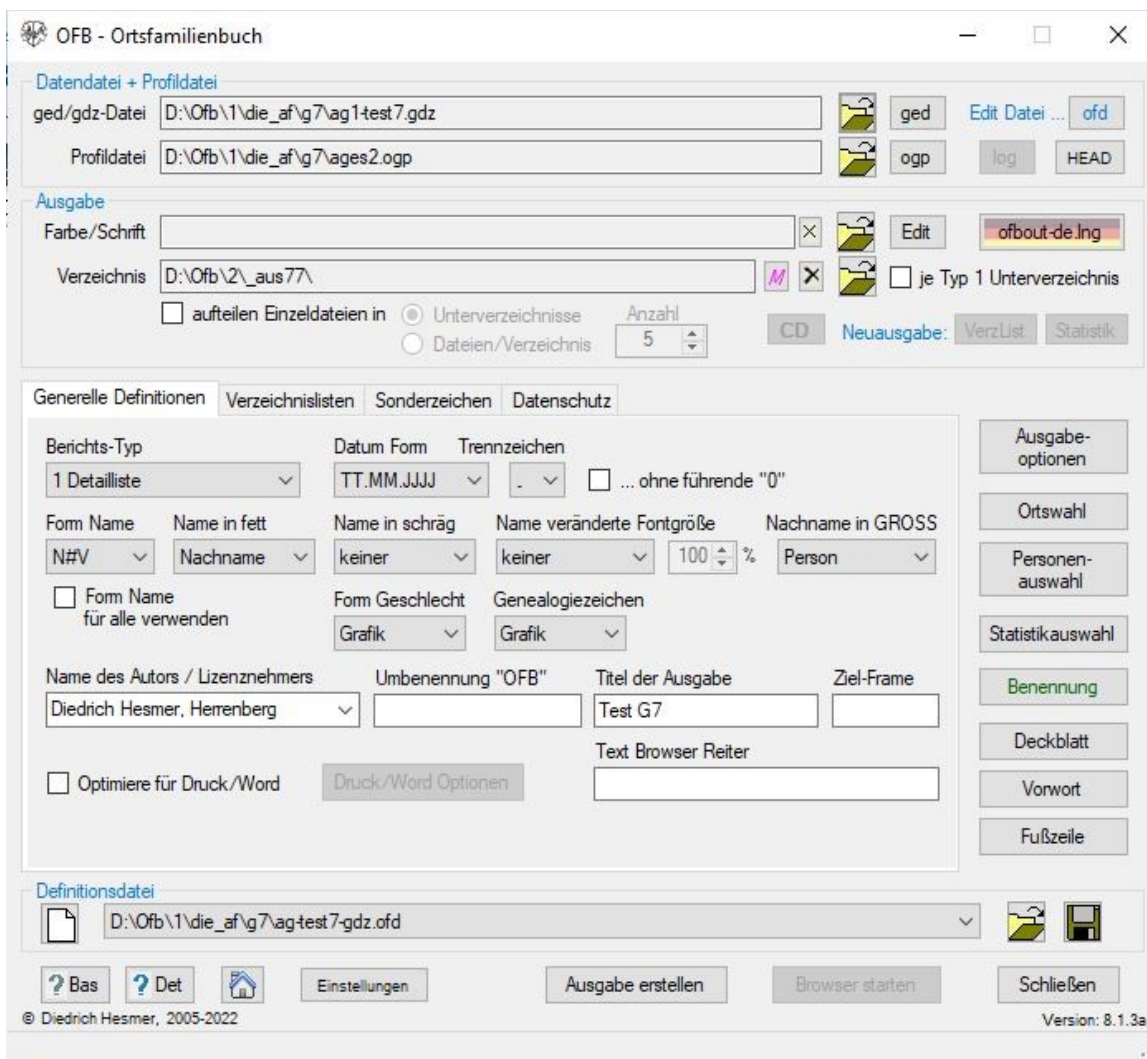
OFB - Ortsfamilienbuch

Datendatei + Profildatei
ged/gdz-Datei D:\Ofb\1\die_af\g7\ag1-test7.gdz
ged
Edit Datei ... ofd
Profildatei D:\Ofb\1\die_af\g7\ages2.ogp
ogp
log
HEAD

Ausgabe
Farbe/Schrift
Edit
ofbout-de.lng
Verzeichnis D:\Ofb\2\_aus77\
M
je Typ 1 Unterverzeichnis
aufteilen Einzeldateien in
Unterverzeichnisse
Dateien/Verzeichnis
Anzahl
5
CD
Neuausgabe: VerzList Statistik

Generelle Definitionen | Verzeichnislisten | Sonderzeichen | Datenschutz

Berichts-Typ
1 Detailliste
Datum Form
TT.MM.JJJJ
Trennzeichen
.
... ohne führende "0"

Form Name
N#V
Name in fett
Nachname
Name in schräg
keiner
Name veränderte Fontgröße
keiner
100 %
Nachname in GROSS
Person

Form Name für alle verwenden
Form Geschlecht
Grafik
Genealogiezeichen
Grafik

Name des Autors / Lizenznehmers
Diedrich Hesmer, Herrenberg
Umbenennung "OFB"
Titel der Ausgabe
Test G7
Ziel-Frame
Text Browser Reiter

Optimiere für Druck/Word
Druck/Word Optionen

Ausgabe-optionen
Ortswahl
Personen-auswahl
Statistikauswahl
Benennung
Deckblatt
Vorwort
Fußzeile

Definitionsdatei
D:\Ofb\1\die_af\g7\ag-test7-gdz.ofd

? Bas
? Det
Einstellungen
Ausgabe erstellen
Browser starten
Schließen
© Diedrich Hesmer, 2005-2022
Version: 8.1.3a